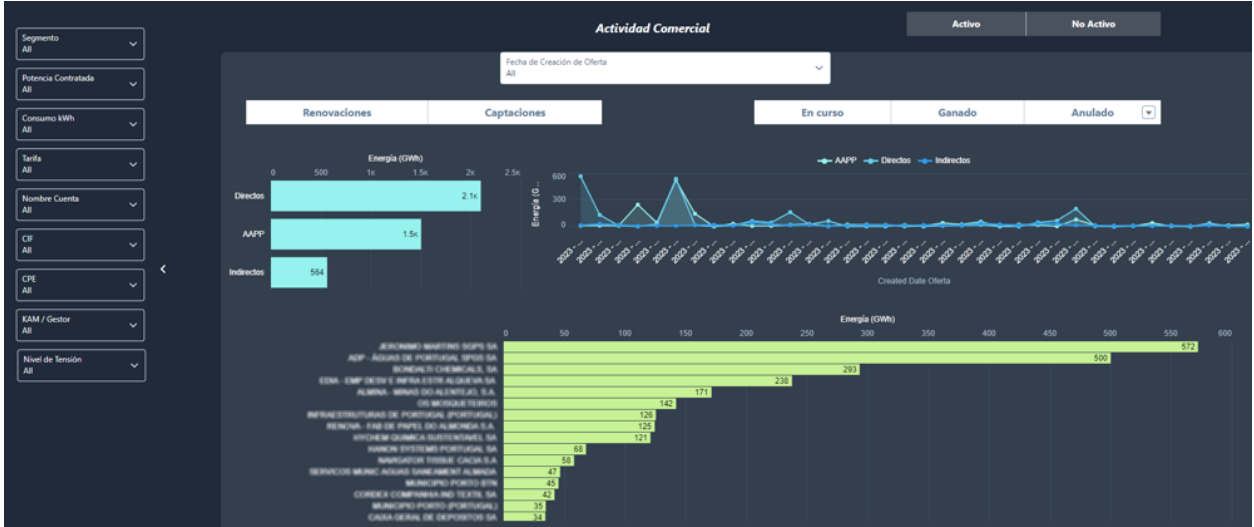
Segmento
All

Potencia Contratada
All

Consumo kWh
All

Tarifa
All

Nombre Cuenta
All

CIF
All

CPE
All

KAM / Gestor
All

Nivel de Tensión
All

Actividad Comercial

Activo
No Activo

Fecha de Creación de Oferta
All

Renovaciones
Captaciones

En curso
Ganado
Anulado

Energía (GWh)
0 500 1k 1.5k 2k 2.5k

| | |
|---|---|
| Directos | 2.1k |
| AAPP | 1.5k |
| Indirectos | 564 |

AAPP Directos Indirectos

600
400
200
0
Energía (G...
2023 - ...
Created Date Oferta

Energía (GWh)
0 50 100 150 200 250 300 350 400 450 500 550 600

| | |
|---|---|
| JERONIMO MARTINS SGPS SA | 572 |
| ADP - ÁGUAS DE PORTUGAL SPGS SA | 500 |
| BONDALTI CHEMICALS, SA | 293 |
| EDIA - EMP DESV E INFRA ESTR ALQUEVA SA | 238 |
| ALMINA - MINAS DO ALENTEJO, S.A. | 171 |
| OS MOSQUETEIROS | 142 |
| INFRAESTRUTURAS DE PORTUGAL (PORTUGAL) | 126 |
| RENOVA - FAB DE PAPEL DO ALMONDA S.A. | 125 |
| VIYCHEM QUIMICA SUSTENTAVEL SA | 121 |
| HANON SYSTEMS PORTUGAL SA | 68 |
| NAVIGATOR TISSUE CACIA S.A | 58 |
| SERVICOS MUNIC AGUAS SANEAMENT ALMADA | 47 |
| MUNICIPIO PORTO BTN | 45 |
| COREDEX COMPANHIA IND TEXTIL SA | 42 |
| MUNICIPIO PORTO (PORTUGAL) | 35 |
| CAIXA GERAL DE DEPOSITOS SA | 34 |